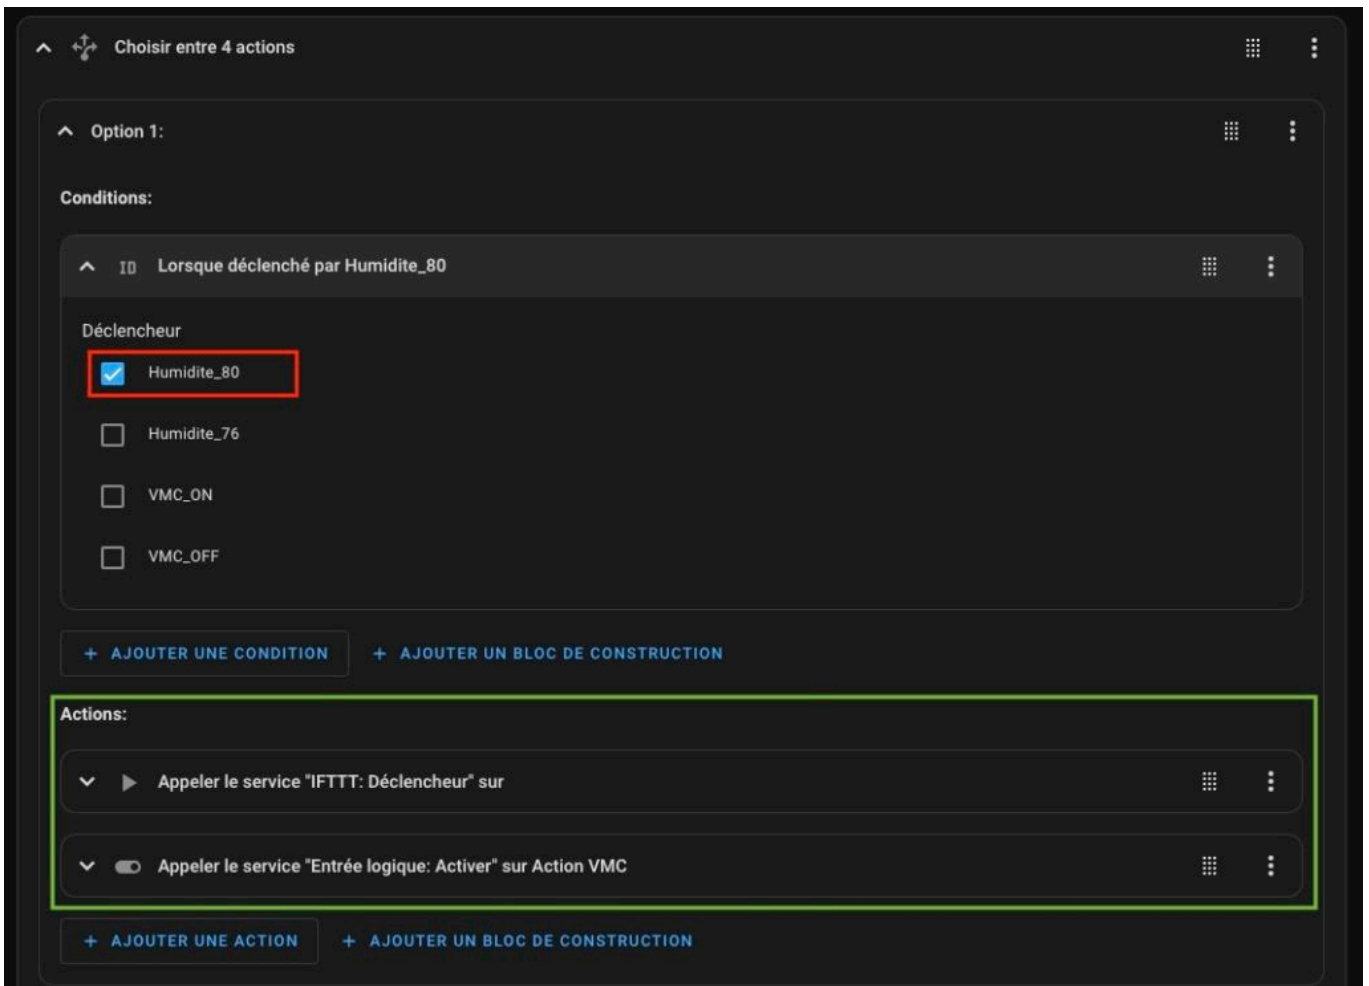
Choisir entre 4 actions

Option 1:

Conditions:

ID Lorsque déclenché par Humidite_80

Déclencheur

Humidite_80

Humidite_76

VMC_ON

VMC_OFF

+ AJOUTER UNE CONDITION

+ AJOUTER UN BLOC DE CONSTRUCTION

Actions:

Appeler le service "IFTTT: Déclencheur" sur

Appeler le service "Entrée logique: Activer" sur Action VMC

+ AJOUTER UNE ACTION

+ AJOUTER UN BLOC DE CONSTRUCTION